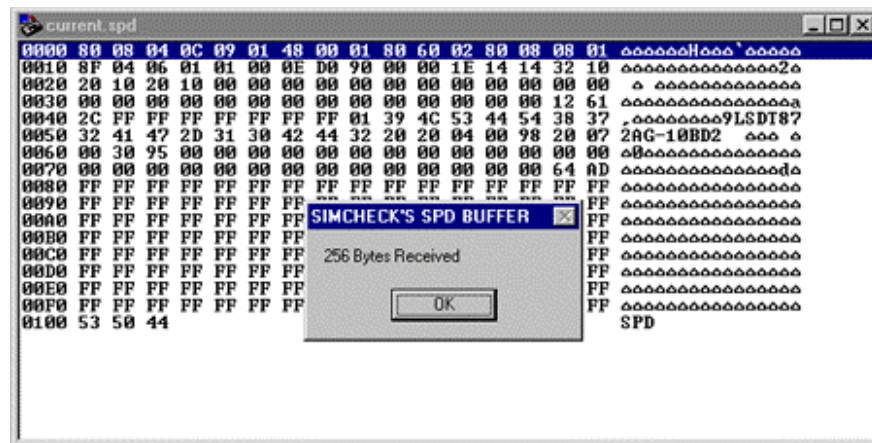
current.spd

0000 80 08 04 0C 09 01 48 00 01 80 60 02 80 08 08 01 ôôôôôôHôôô`ôôôôô
0010 8F 04 06 01 01 00 0E D0 90 00 00 1E 14 14 32 10 ôôôôôôôôôôôôôô2ô
0020 20 10 20 10 00 00 00 00 00 00 00 00 00 00 00 00 ô ôôôôôôôôôôôôôô
0030 00 00 00 00 00 00 00 00 00 00 00 00 00 00 12 61 ôôôôôôôôôôôôôôôa
0040 2C FF FF FF FF FF FF FF 01 39 4C 53 44 54 38 37 ,ôôôôôôôô9LSDT87
0050 32 41 47 2D 31 30 42 44 32 20 20 04 00 98 20 07 2AG-10BD2 ôôô ô
0060 00 30 95 00 00 00 00 00 00 00 00 00 00 00 00 00 ô0ôôôôôôôôôôôôôô
0070 00 00 00 00 00 00 00 00 00 00 00 00 00 00 64 AD ôôôôôôôôôôôôôôdô
0080 FF FF FF FF FF FF FF FF FF FF FF FF FF FF FF FF ôôôôôôôôôôôôôôôô
0090 FF FF FF FF FF FF FF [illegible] FF ôôôôôôôôôôôôôôôô
00A0 FF FF FF FF FF FF FF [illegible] FF ôôôôôôôôôôôôôôôô
00B0 FF FF FF FF FF FF FF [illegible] FF ôôôôôôôôôôôôôôôô
00C0 FF FF FF FF FF FF FF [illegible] FF ôôôôôôôôôôôôôôôô
00D0 FF FF FF FF FF FF FF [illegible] FF ôôôôôôôôôôôôôôôô
00E0 FF FF FF FF FF FF FF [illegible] FF ôôôôôôôôôôôôôôôô
00F0 FF FF FF FF FF FF FF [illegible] FF ôôôôôôôôôôôôôôôô
0100 53 50 44 SPD

SIMCHECK'S SPD BUFFER

256 Bytes Received

OK